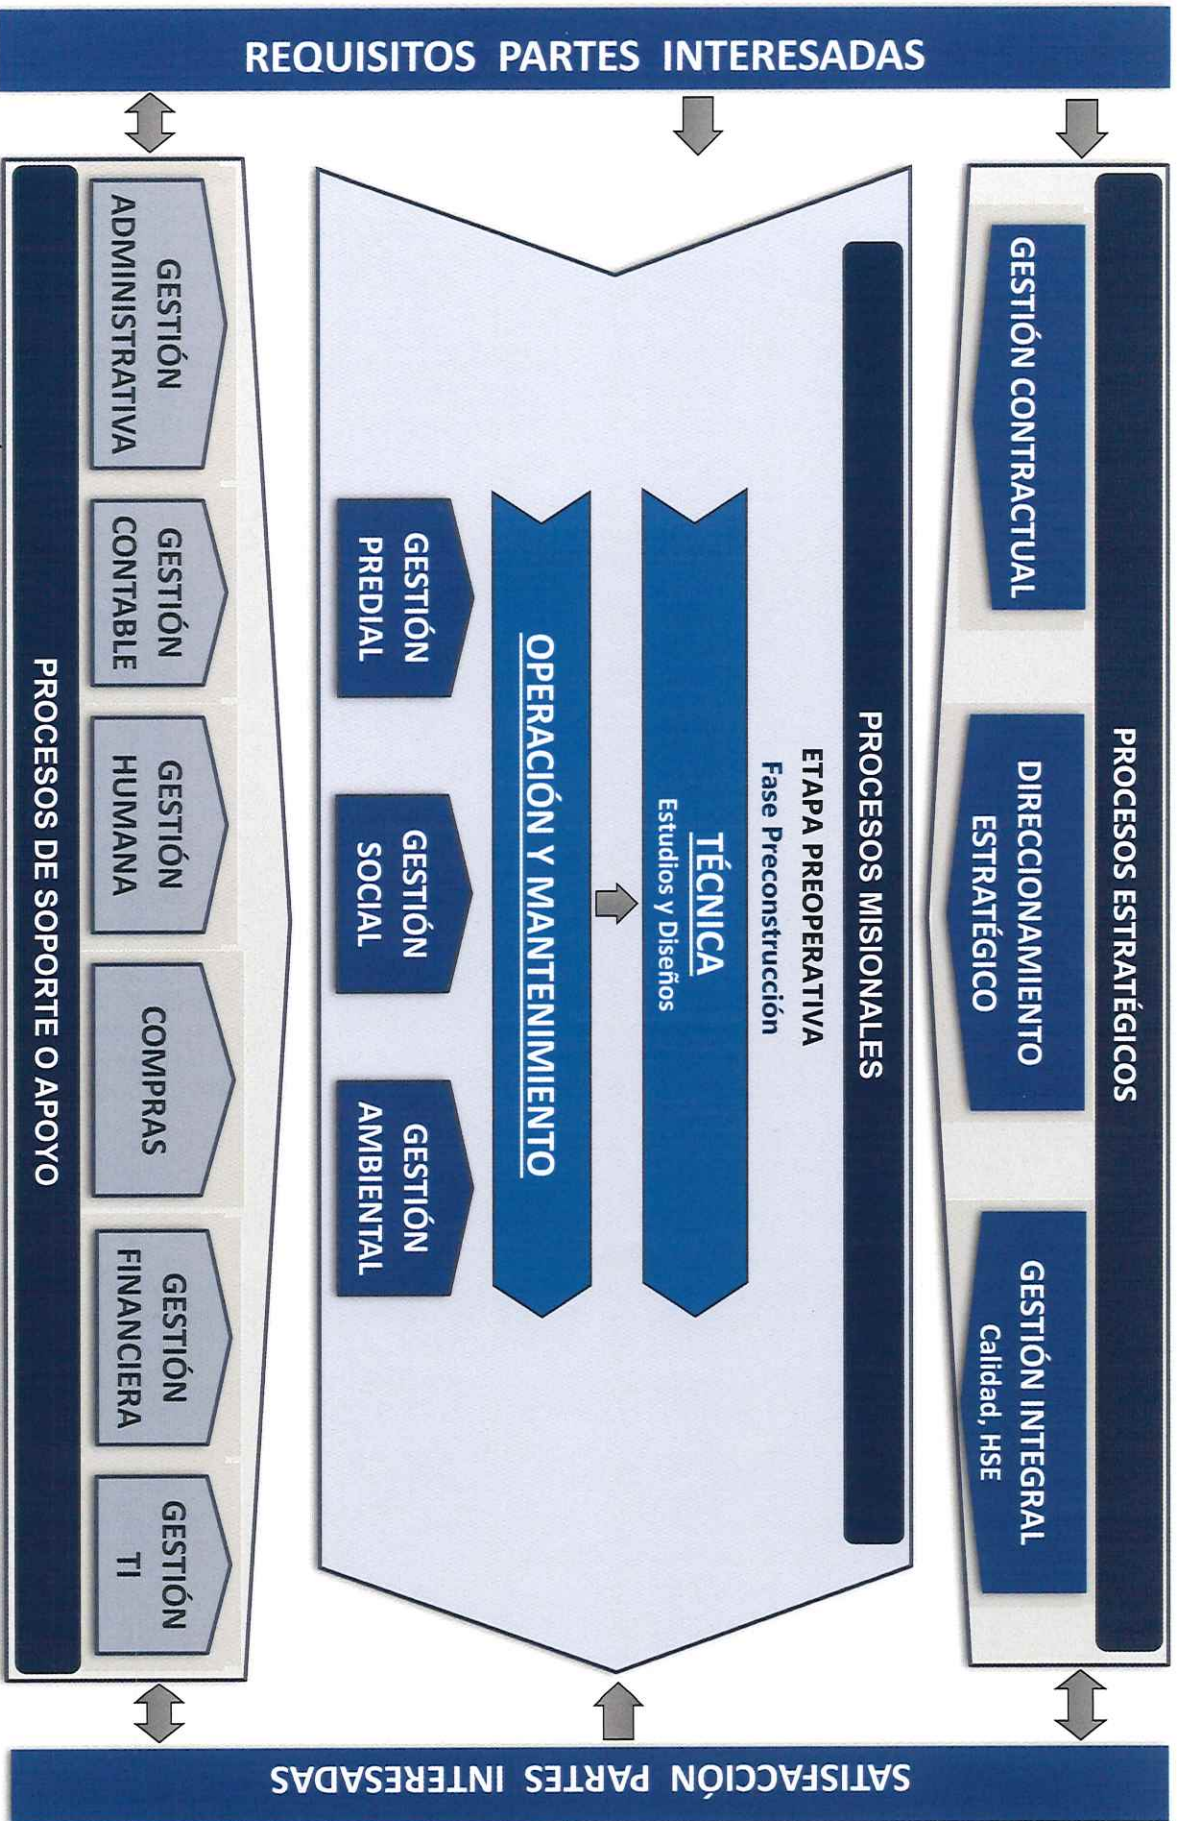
REQUISITOS PARTES INTERESADAS

PROCESOS ESTRATÉGICOS

GESTIÓN CONTRACTUAL

DIRECCIONAMIENTO ESTRATÉGICO

GESTIÓN INTEGRAL
Calidad, HSE

PROCESOS MISIONALES

ETAPA PREOPERATIVA
Fase Preconstrucción

TÉCNICA
Estudios y Diseños

OPERACIÓN Y MANTENIMIENTO

GESTIÓN PREDIAL

GESTIÓN SOCIAL

GESTIÓN AMBIENTAL

PROCESOS DE SOPORTE O APOYO

GESTIÓN ADMINISTRATIVA

GESTIÓN CONTABLE

GESTIÓN HUMANA

COMPRAS

GESTIÓN FINANCIERA

GESTIÓN TI

SATISFACCIÓN PARTES INTERESADAS